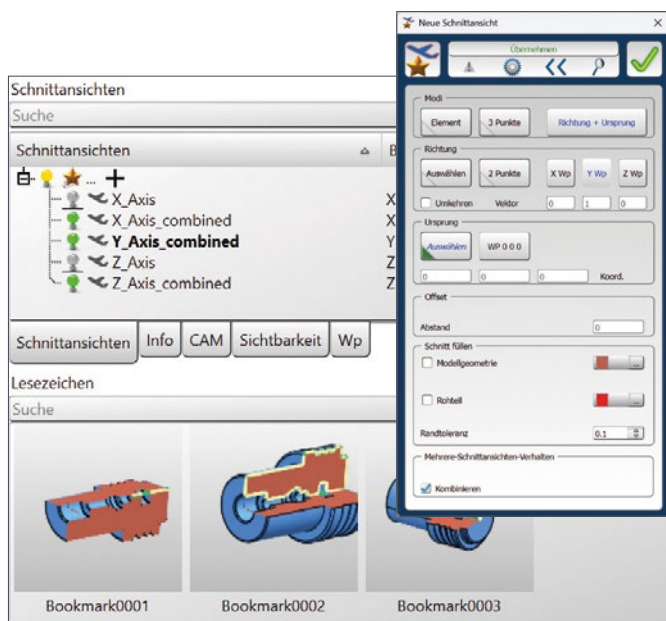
Schnittansichten
Suche
Schnittansichten
X_Axis
X_Axis_combined
Y_Axis_combined
Z_Axis
Z_Axis_combined
Schnittansichten Info CAM Sichtbarkeit Wp
Lesezeichen
Suche
Bookmark0001 Bookmark0002 Bookmark0003

Neue Schnittansicht
Übernehmen
Modi
Element 3 Punkte Richtung + Ursprung
Richtung
Auswählen 2 Punkte X Wp Y Wp Z Wp
Umkehren Vektor 0 1 0
Ursprung
Auswählen WP 0 0 0
0 0 0 Koord.
Offset
Abstand 0
Schnitt füllen
Modellgeometrie
Rohteil
Randtoleranz 0.1
Mehrere-Schnittansichten-Verhalten
Kombinieren